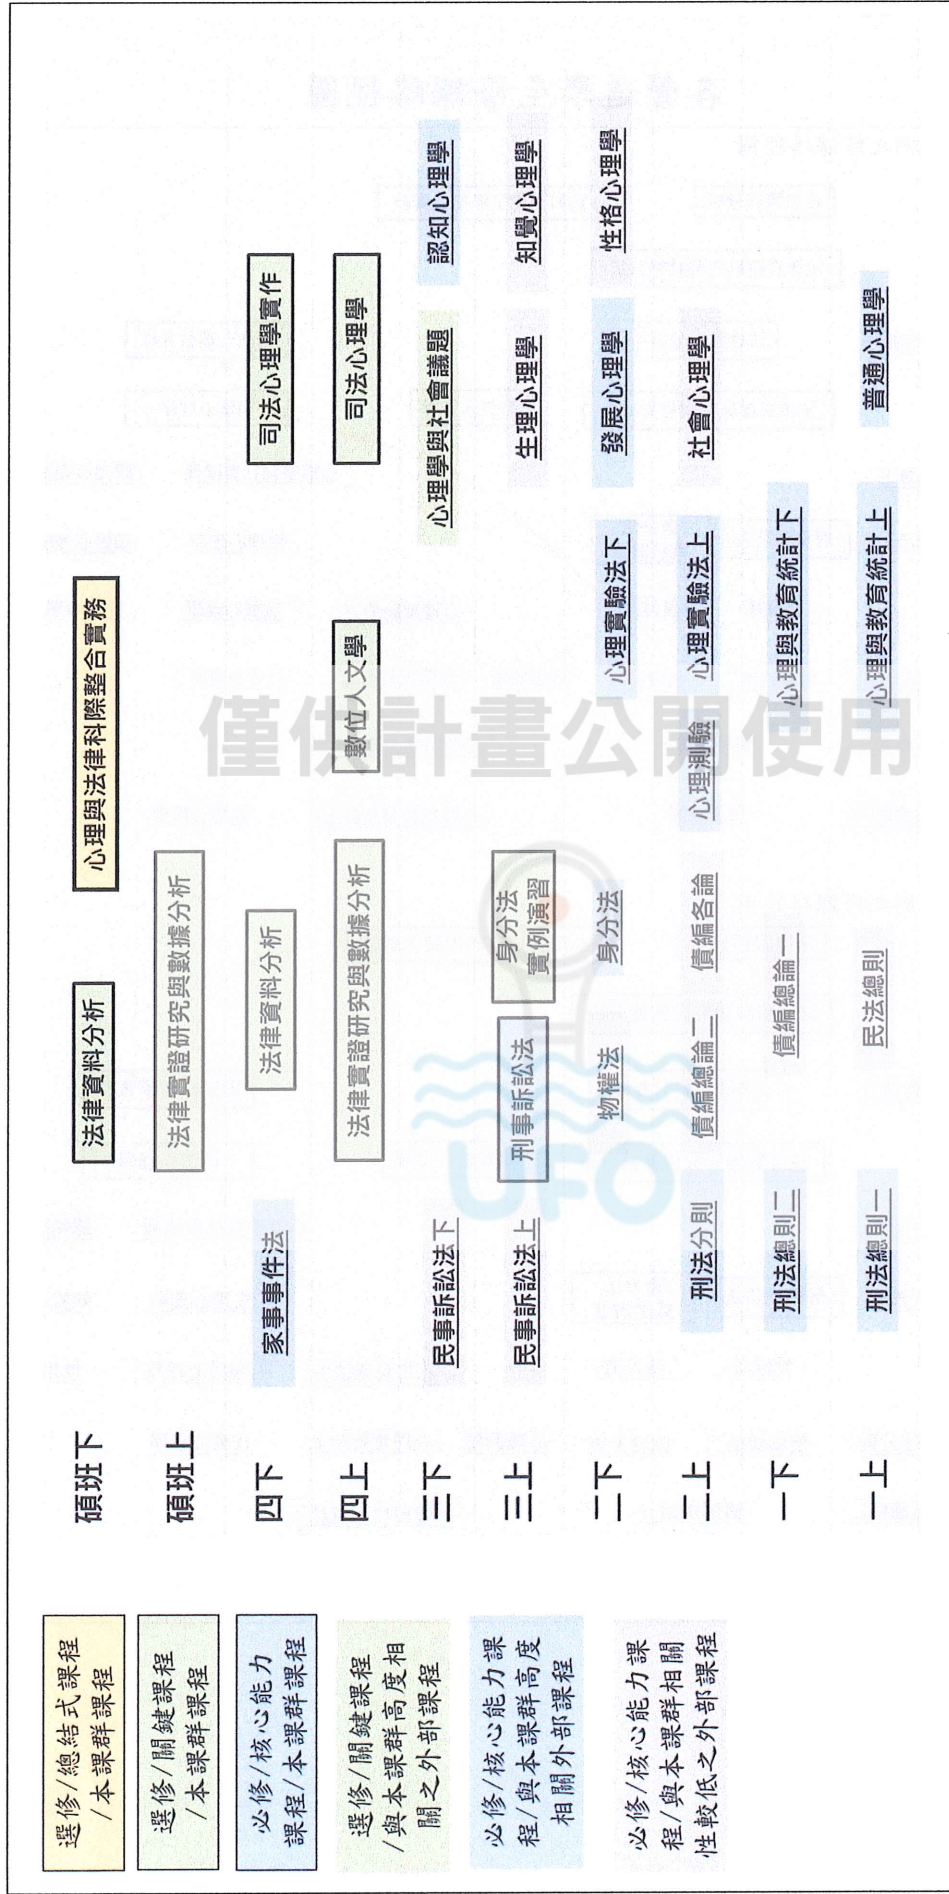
選修/總結式課程/本課群課程

選修/關鍵課程/本課群課程

必修/核心能力課程/本課群課程

選修/關鍵課程/與本課群高度相關之外部課程

必修/核心能力課程/與本課群高度相關外部課程

必修/核心能力課程/與本課群相關性較低之外部課程

碩班下　法律資料分析　心理與法律科際整合實務

碩班上　法律實證研究與數據分析　司法心理學實作

四下　家事事件法　法律資料分析　司法心理學

四上　法律實證研究與數據分析　數位人文學

三下　民事訴訟法下　身分法實例演習　心理學與社會議題　認知心理學

三上　民事訴訟法上　刑事訴訟法　生理心理學　知覺心理學

二下　物權法　身分法　心理實驗法下　發展心理學　性格心理學

二上　刑法分則　債編總論二　債編各論　心理測驗　心理實驗法上　社會心理學

一下　刑法總則二　債編總論一　心理與教育統計下

一上　刑法總則一　民法總則　心理與教育統計上　普通心理學

僅供計畫公開使用